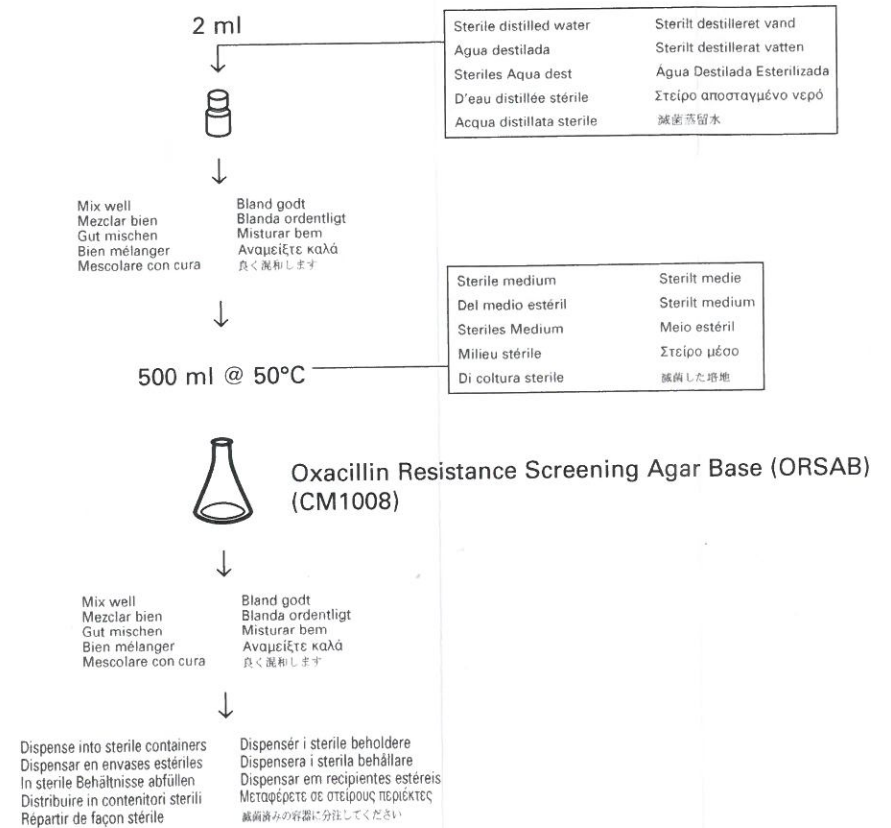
2 ml

| Sterile distilled water | Sterilt destilleret vand |
|---|---|
| Agua destilada | Sterilt destillerat vatten |
| Steriles Aqua dest | Água Destilada Esterilizada |
| D'eau distillée stérile | Στείρο αποσταγμένο νερό |
| Acqua distillata sterile | 滅菌蒸留水 |

Mix well
Mezclar bien
Gut mischen
Bien mélanger
Mescolare con cura

Bland godt
Blanda ordentligt
Misturar bem
Αναμείξτε καλά
良く混和します

| Sterile medium | Sterilt medie |
|---|---|
| Del medio estéril | Sterilt medium |
| Steriles Medium | Meio estéril |
| Milieu stérile | Στείρο μέσο |
| Di coltura sterile | 滅菌した培地 |

500 ml @ 50°C

Oxacillin Resistance Screening Agar Base (ORSAB) (CM1008)

Mix well
Mezclar bien
Gut mischen
Bien mélanger
Mescolare con cura

Bland godt
Blanda ordentligt
Misturar bem
Αναμείξτε καλά
良く混和します

Dispense into sterile containers
Dispensar en envases estériles
In sterile Behältnisse abfüllen
Distribuire in contenitori sterili
Répartir de façon stérile

Dispensér i sterile beholdere
Dispensera i sterila behållare
Dispensar em recipientes estéreis
Μεταφέρετε σε στείρους περιέκτες
滅菌済みの容器に分注してください